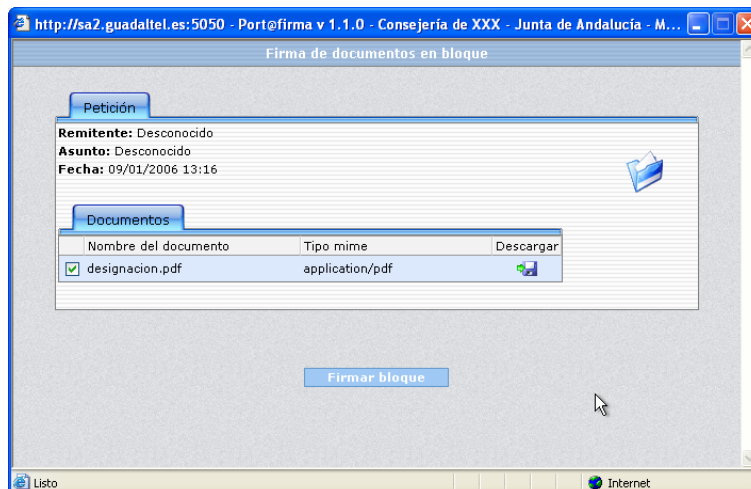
http://sa2.guadaltel.es:5050 - Port@firma v 1.1.0 - Consejería de XXX - Junta de Andalucía - M...

Firma de documentos en bloque

Petición

**Remitente:** Desconocido
**Asunto:** Desconocido
**Fecha:** 09/01/2006 13:16

Documentos

| | Nombre del documento | Tipo mime | Descargar |
|---|---|---|---|
| ☑ | designacion.pdf | application/pdf | |

Firmar bloque

Listo

Internet